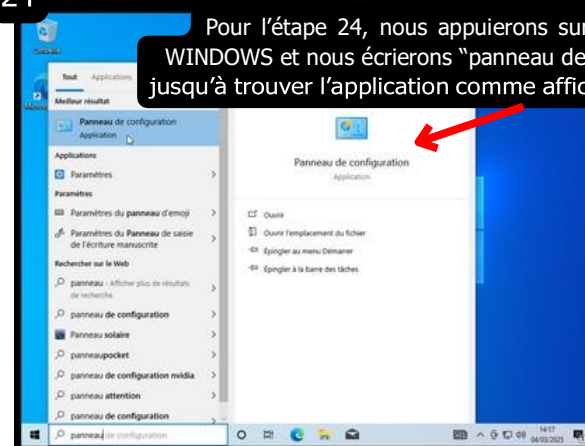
24

Pour l'étape 24, nous appuierons sur WINDOWS et nous écrierons "panneau de jusqu'à trouver l'application comme affic

Corbeille

Tout Applications

Meilleur résultat

Panneau de configuration
Application

Applications

Paramètres

Paramètres

Paramètres du panneau d'emoji

Paramètres du Panneau de saisie de l'écriture manuscrite

Rechercher sur le Web

panneau - Afficher plus de résultats de recherche

panneau de configuration

Panneau solaire

panneaupocket

panneau de configuration nvidia

panneau attention

panneau de configuration

Panneau de configuration
Application

Ouvrir

Ouvrir l'emplacement du fichier

Épingler au menu Démarrer

Épingler à la barre des tâches

panneau de configuration

14:17
04/03/2025